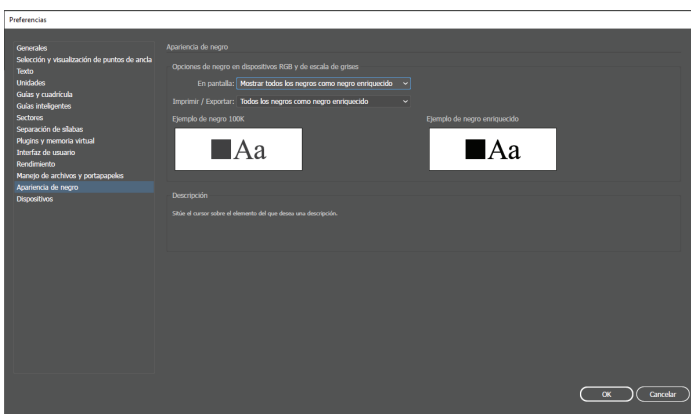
Preferencias

Generales
Selección y visualización de puntos de ancla
Texto
Unidades
Guías y cuadrícula
Guías inteligentes
Sectores
Separación de sílabas
Plugins y memoria virtual
Interfaz de usuario
Rendimiento
Manejo de archivos y portapapeles
Apariencia de negro
Dispositivos

Apariencia de negro

Opciones de negro en dispositivos RGB y de escala de grises

En pantalla: Mostrar todos los negros como negro enriquecido

Imprimir / Exportar: Todos los negros como negro enriquecido

Ejemplo de negro 100K

Aa

Ejemplo de negro enriquecido

Aa

Descripción

Sitúe el cursor sobre el elemento del que desea una descripción.

OK

Cancelar